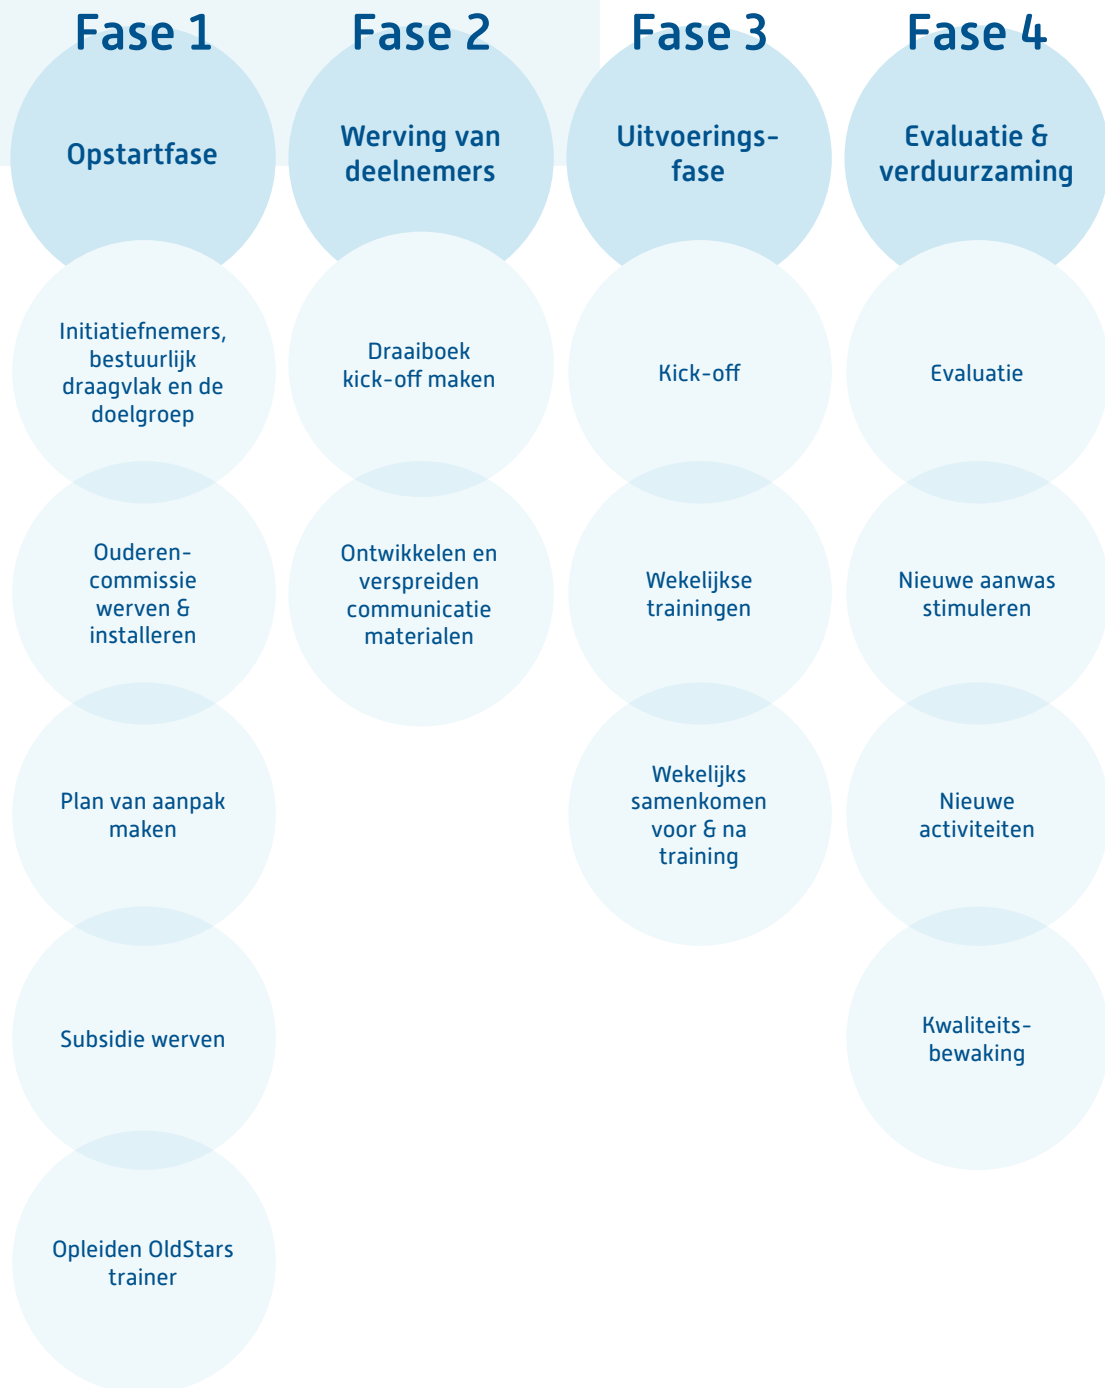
Fase 1

Opstartfase

Initiatiefnemers, bestuurlijk draagvlak en de doelgroep

Ouderen-commissie werven & installeren

Plan van aanpak maken

Subsidie werven

Opleiden OldStars trainer

Fase 2

Werving van deelnemers

Draaiboek kick-off maken

Ontwikkelen en verspreiden communicatie materialen

Fase 3

Uitvoerings-fase

Kick-off

Wekelijkse trainingen

Wekelijks samenkomen voor & na training

Fase 4

Evaluatie & verduurzaming

Evaluatie

Nieuwe aanwas stimuleren

Nieuwe activiteiten

Kwaliteits-bewaking